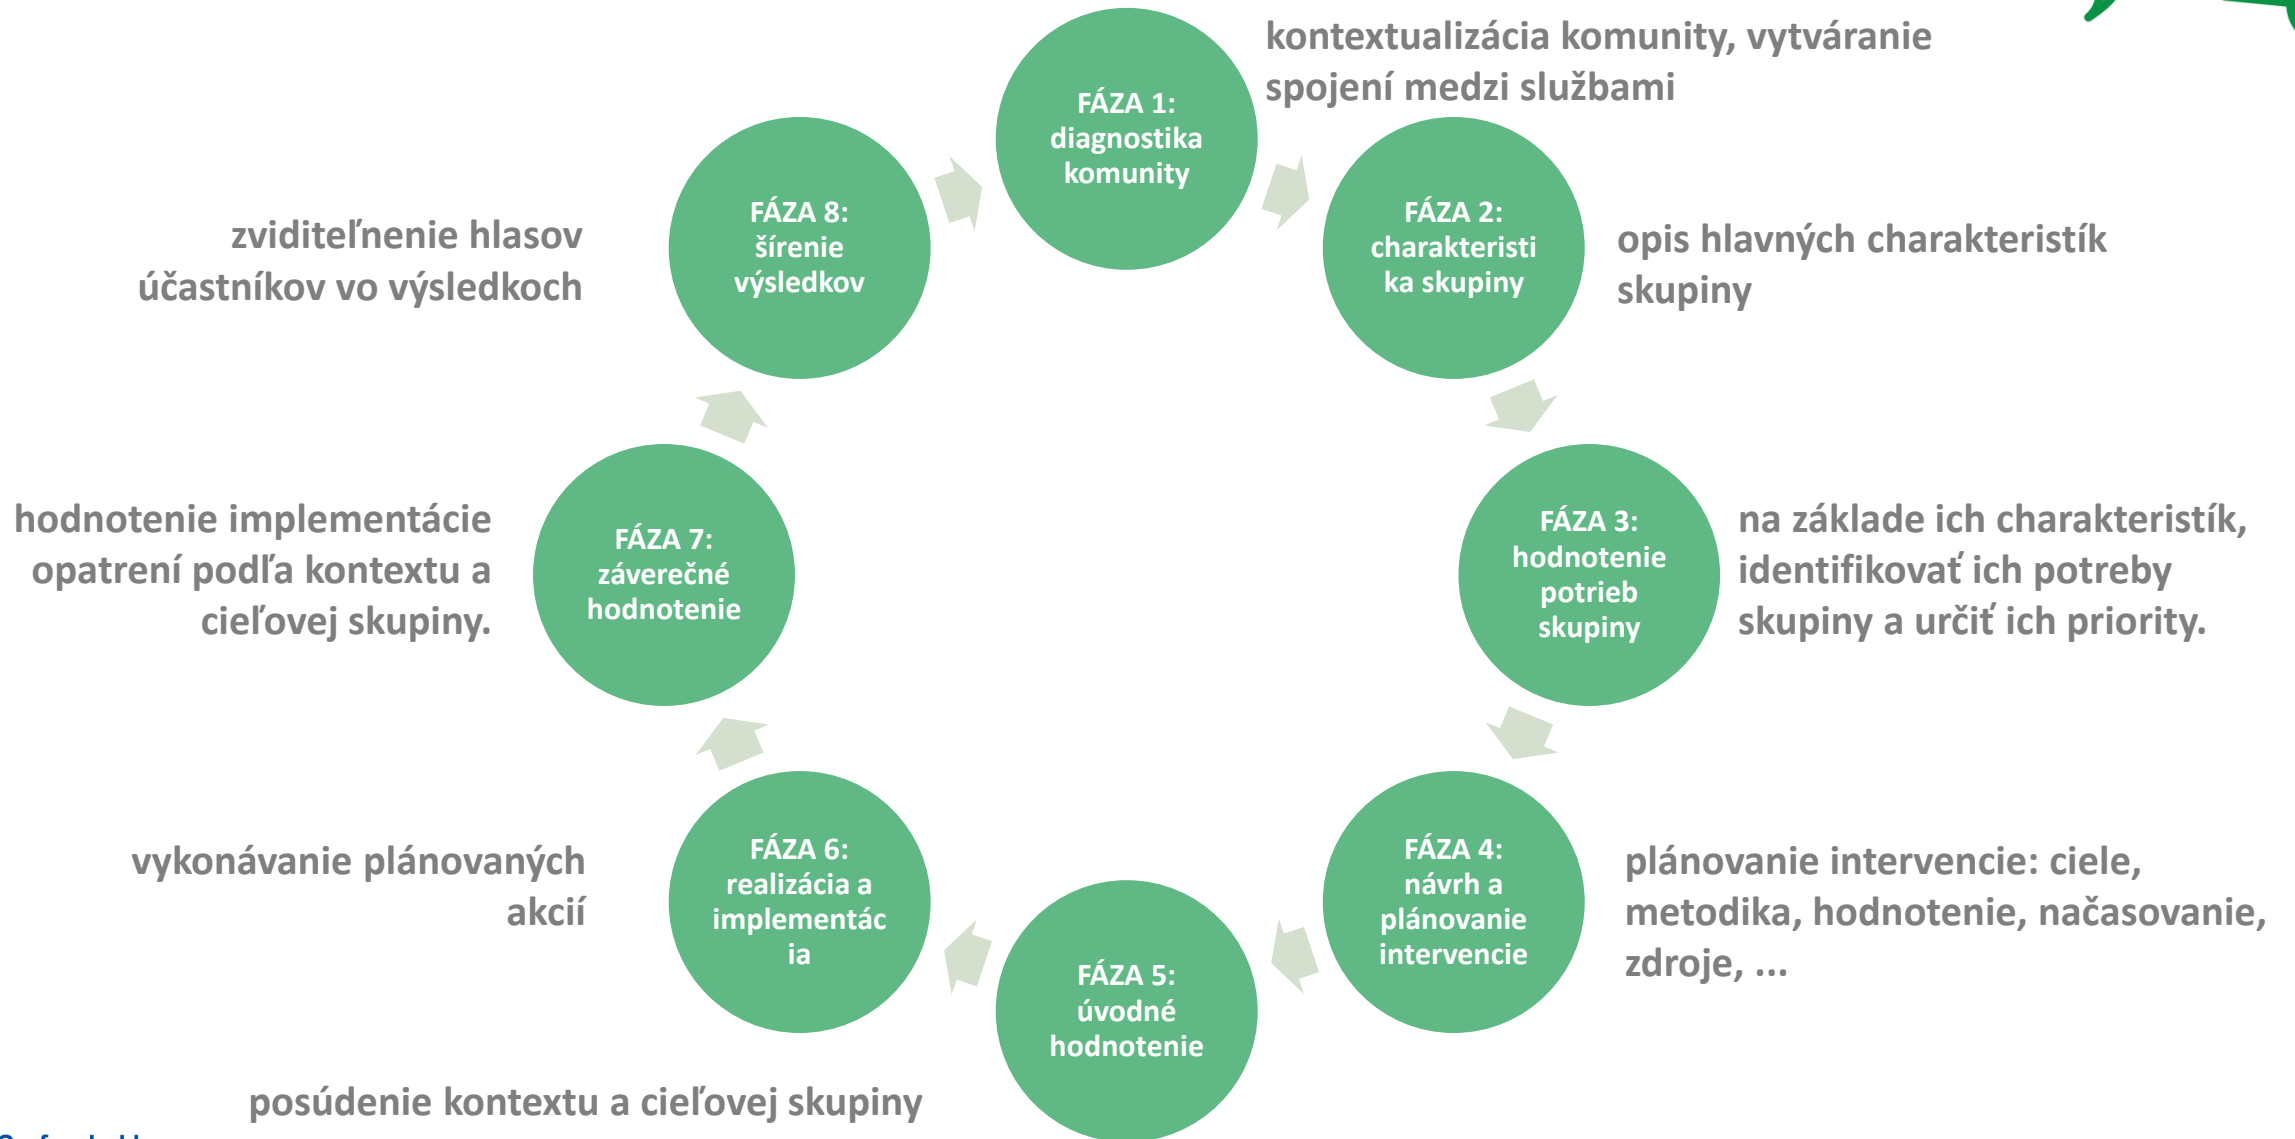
FÁZA 1: diagnostika komunity

kontextualizácia komunity, vytváranie spojení medzi službami

FÁZA 2: charakteristika skupiny

opis hlavných charakteristík skupiny

FÁZA 3: hodnotenie potrieb skupiny

na základe ich charakteristík, identifikovať ich potreby skupiny a určiť ich priority.

FÁZA 4: návrh a plánovanie intervencie

plánovanie intervencie: ciele, metodika, hodnotenie, načasovanie, zdroje, ...

FÁZA 5: úvodné hodnotenie

posúdenie kontextu a cieľovej skupiny

FÁZA 6: realizácia a implementácia

vykonávanie plánovaných akcií

FÁZA 7: záverečné hodnotenie

hodnotenie implementácie opatrení podľa kontextu a cieľovej skupiny.

FÁZA 8: šírenie výsledkov

zviditeľnenie hlasov účastníkov vo výsledkoch

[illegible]